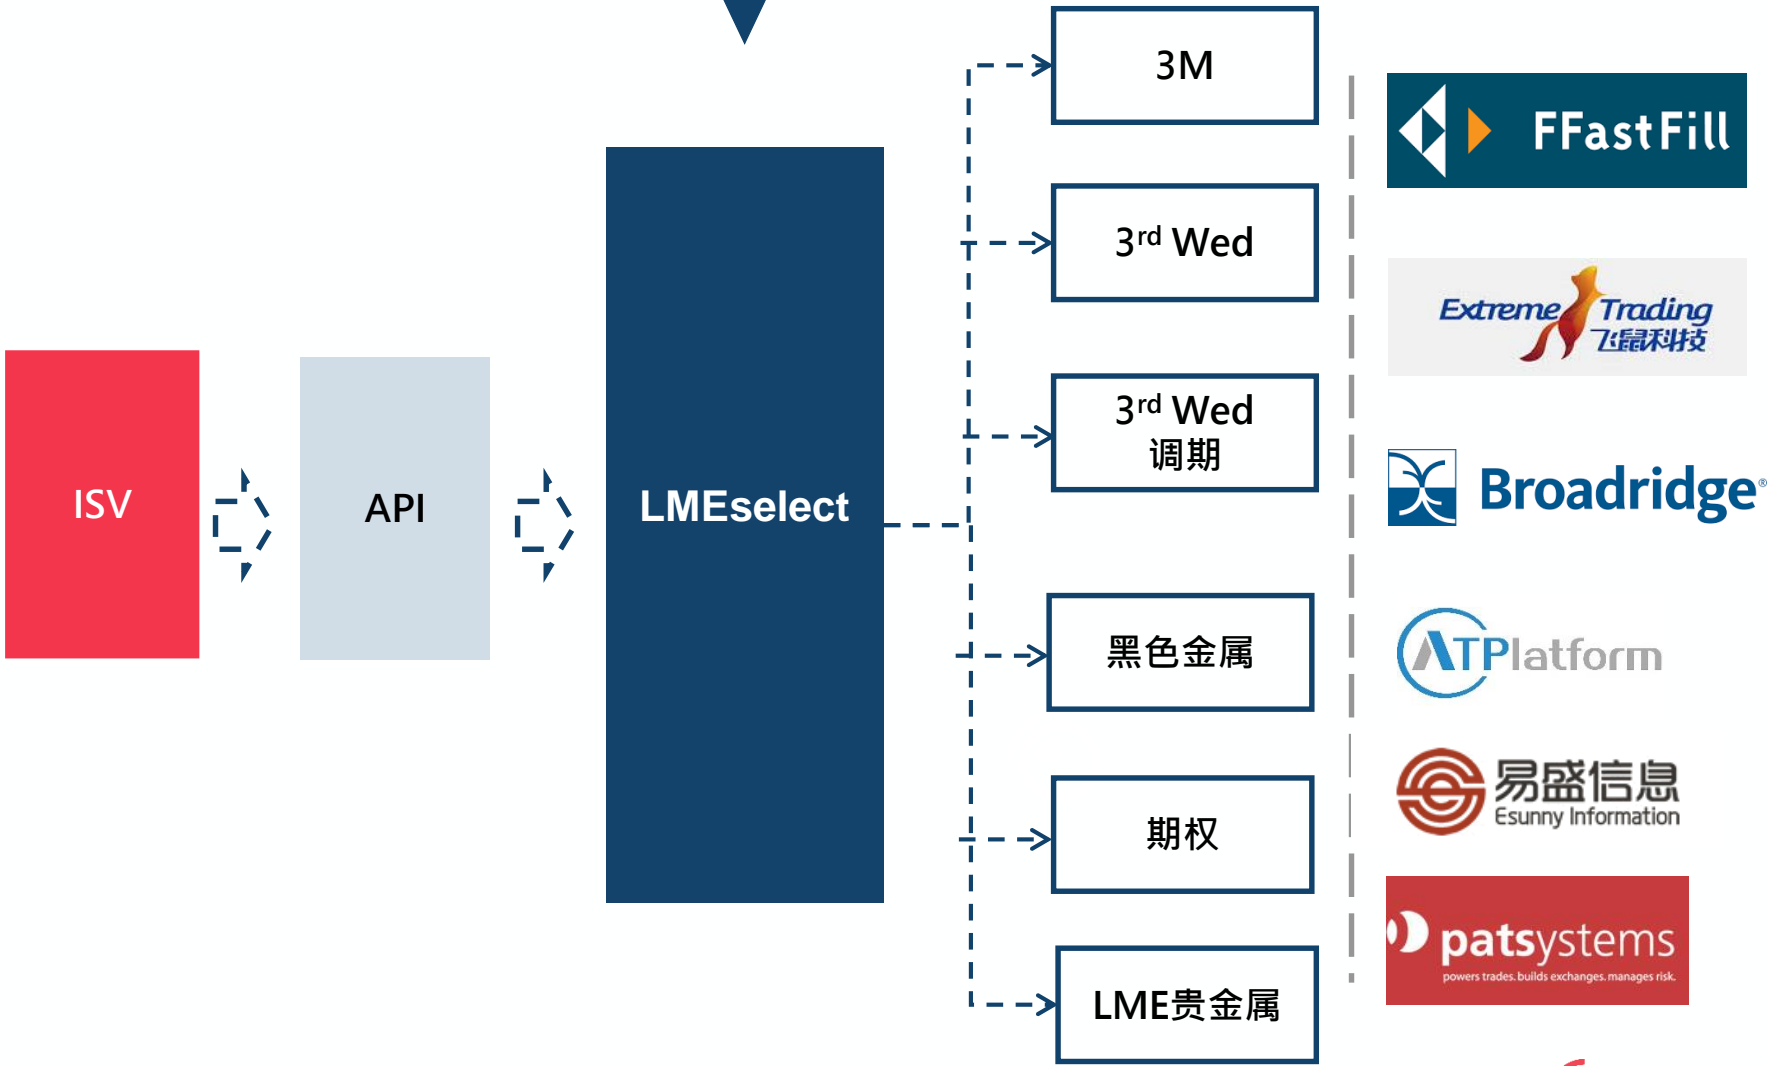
ISV

API

LMEselect

3M

3$^{rd}$ Wed

3$^{rd}$ Wed
调期

黑色金属

期权

LME贵金属

FFastFill

Extreme Trading
飞鼠科技

Broadridge®

ATPlatform

易盛信息
Esunny Information

patsystems
powers trades. builds exchanges. manages risk.